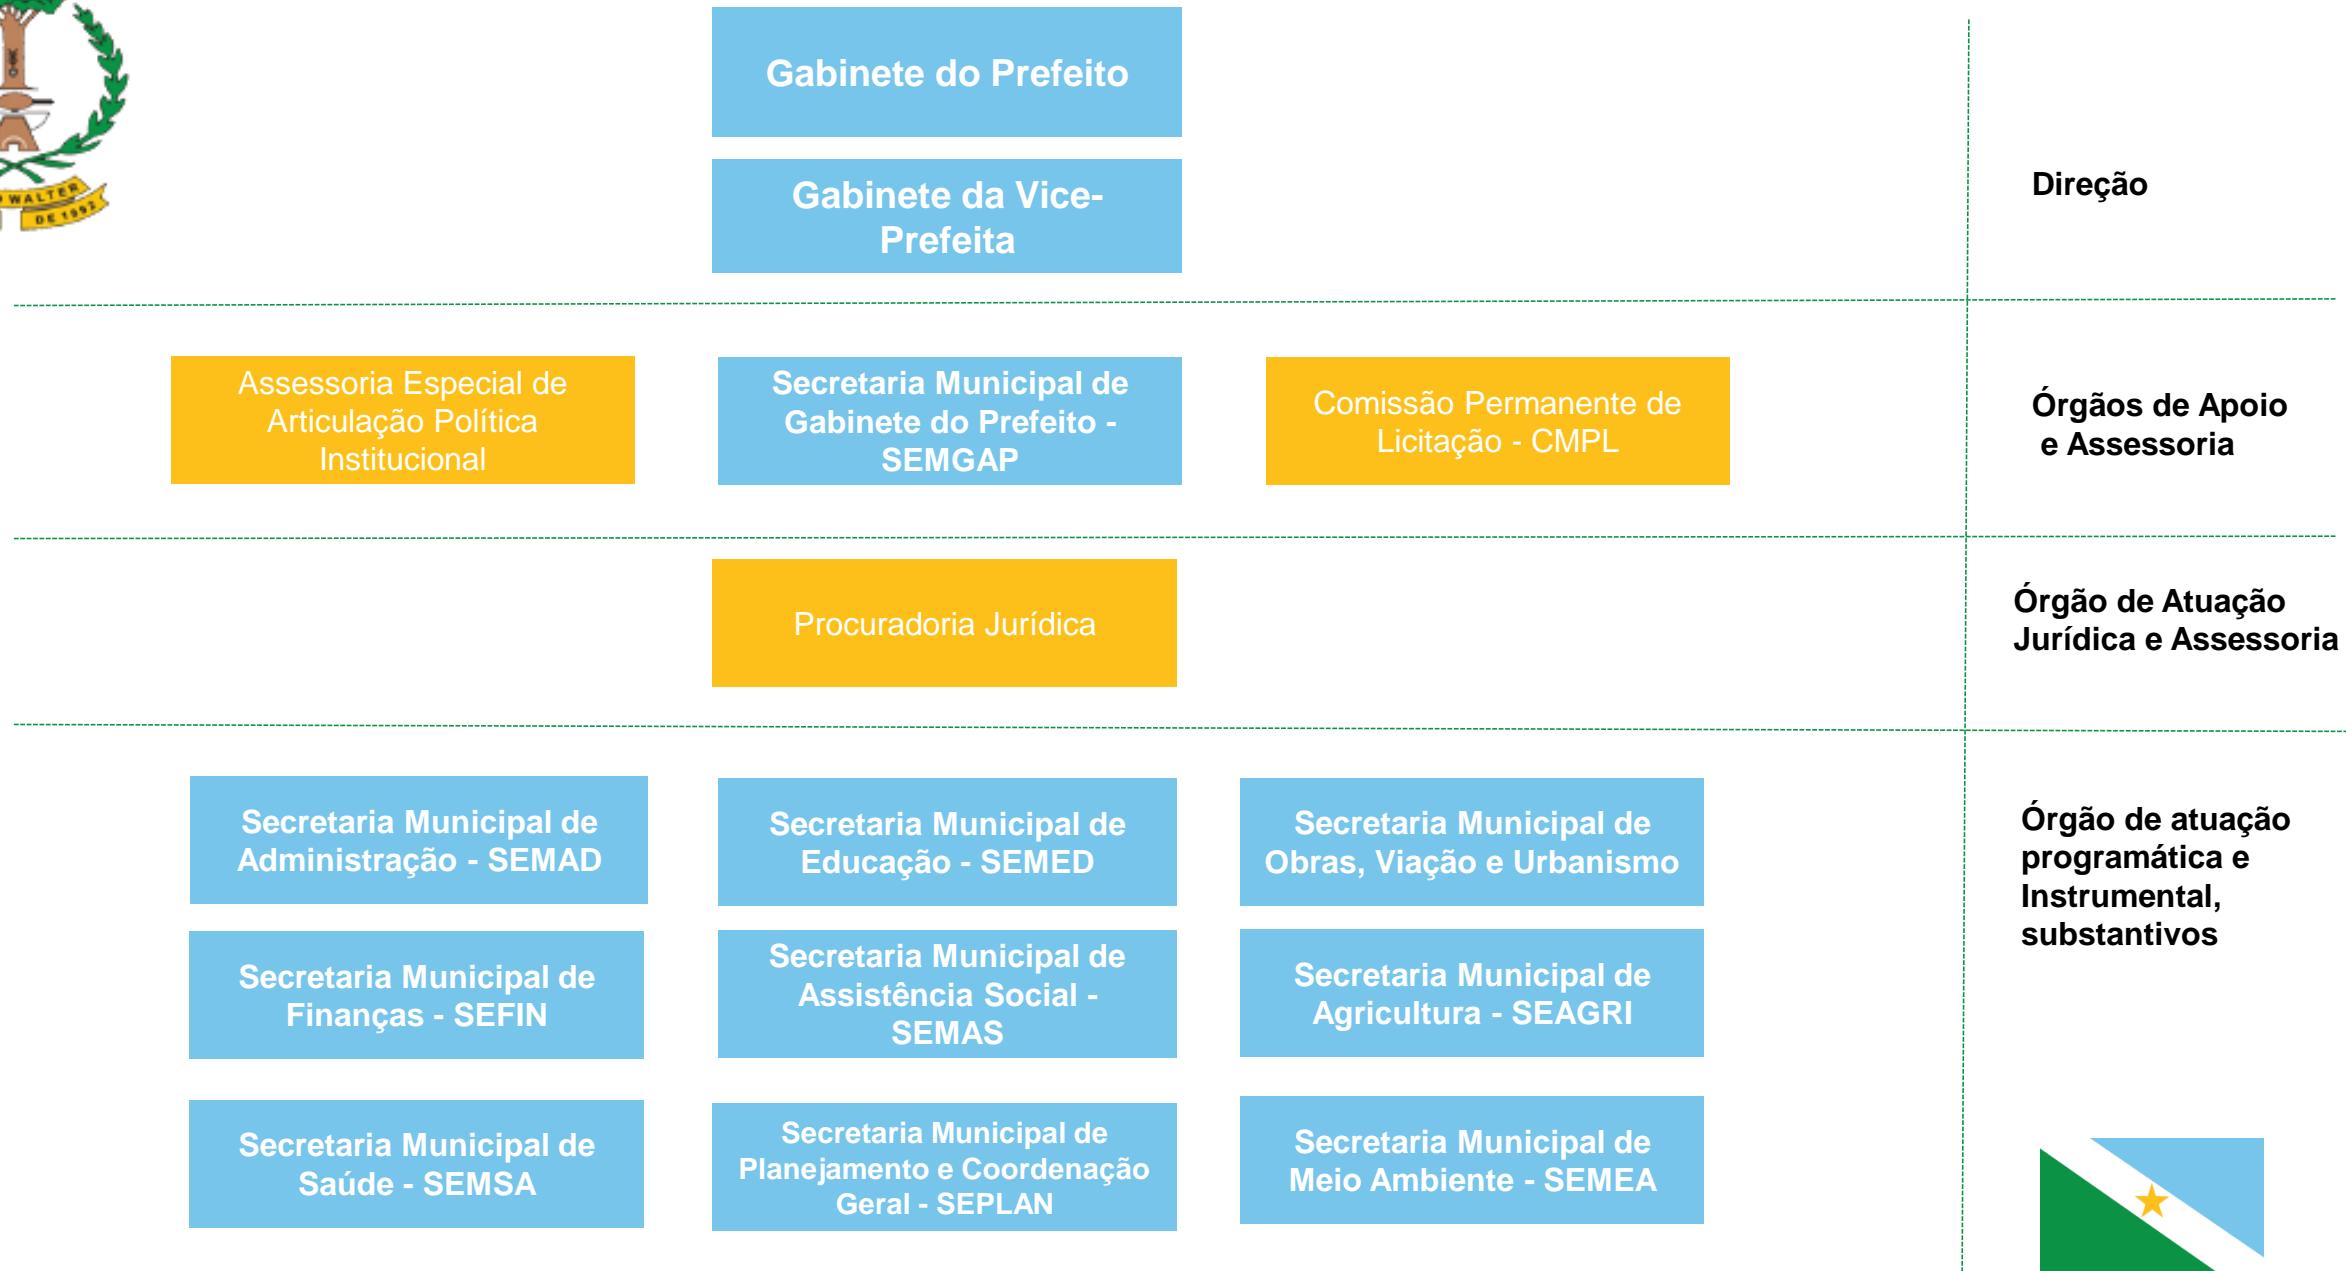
WALTER
DE 1992

Gabinete do Prefeito

Gabinete da Vice-Prefeita

Direção

Assessoria Especial de Articulação Política Institucional

Secretaria Municipal de Gabinete do Prefeito - SEMGAP

Comissão Permanente de Licitação - CMPL

Órgãos de Apoio e Assessoria

Procuradoria Jurídica

Órgão de Atuação Jurídica e Assessoria

Secretaria Municipal de Administração - SEMAD

Secretaria Municipal de Educação - SEMED

Secretaria Municipal de Obras, Viação e Urbanismo

Órgão de atuação programática e Instrumental, substantivos

Secretaria Municipal de Finanças - SEFIN

Secretaria Municipal de Assistência Social - SEMAS

Secretaria Municipal de Agricultura - SEAGRI

Secretaria Municipal de Saúde - SEMSA

Secretaria Municipal de Planejamento e Coordenação Geral - SEPLAN

Secretaria Municipal de Meio Ambiente - SEMEA